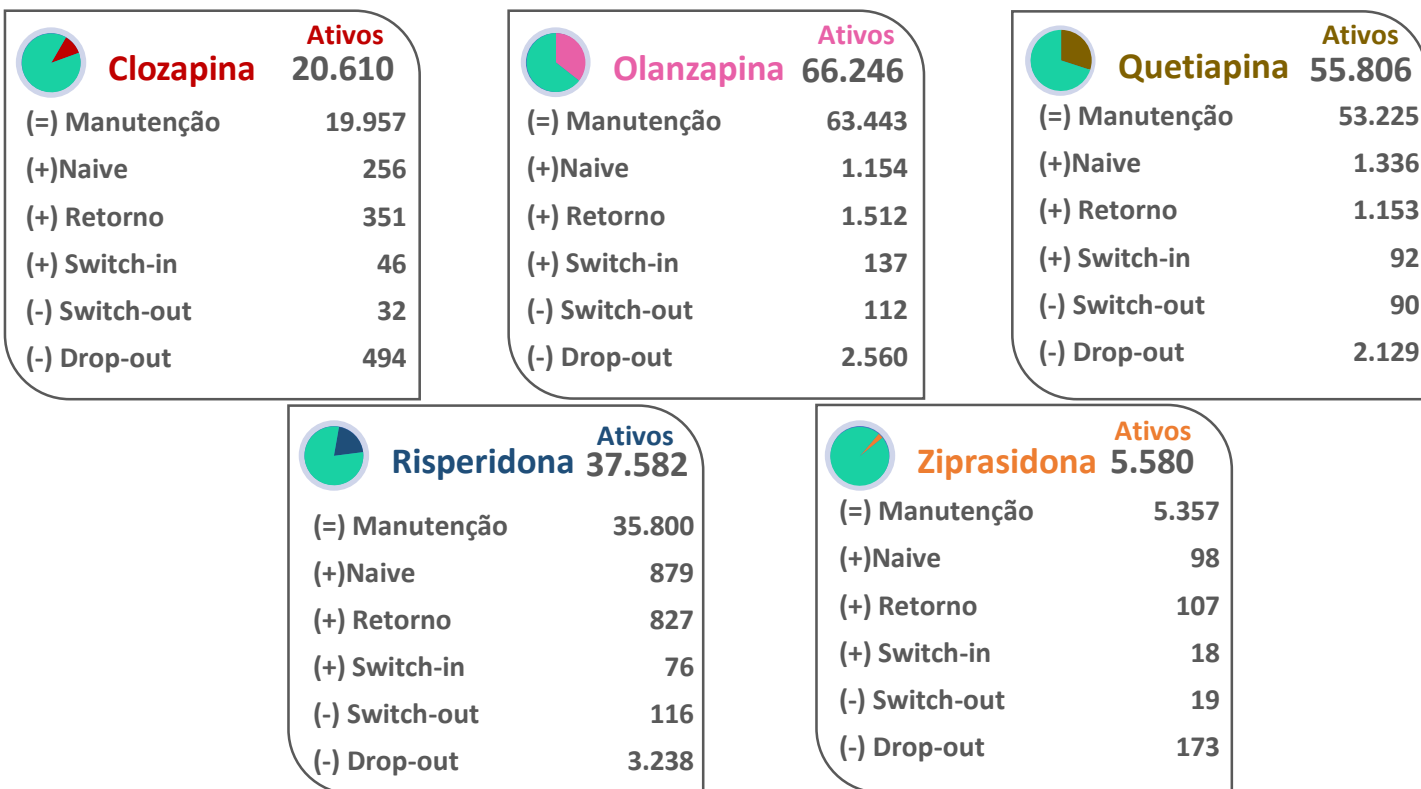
Clozapina
Ativos
20.610

| | |
|---|---|
| (=) Manutenção | 19.957 |
| (+)Naive | 256 |
| (+) Retorno | 351 |
| (+) Switch-in | 46 |
| (-) Switch-out | 32 |
| (-) Drop-out | 494 |

Olanzapina
Ativos
66.246

| | |
|---|---|
| (=) Manutenção | 63.443 |
| (+)Naive | 1.154 |
| (+) Retorno | 1.512 |
| (+) Switch-in | 137 |
| (-) Switch-out | 112 |
| (-) Drop-out | 2.560 |

Quetiapina
Ativos
55.806

| | |
|---|---|
| (=) Manutenção | 53.225 |
| (+)Naive | 1.336 |
| (+) Retorno | 1.153 |
| (+) Switch-in | 92 |
| (-) Switch-out | 90 |
| (-) Drop-out | 2.129 |

Risperidona
Ativos
37.582

| | |
|---|---|
| (=) Manutenção | 35.800 |
| (+)Naive | 879 |
| (+) Retorno | 827 |
| (+) Switch-in | 76 |
| (-) Switch-out | 116 |
| (-) Drop-out | 3.238 |

Ziprasidona
Ativos
5.580

| | |
|---|---|
| (=) Manutenção | 5.357 |
| (+)Naive | 98 |
| (+) Retorno | 107 |
| (+) Switch-in | 18 |
| (-) Switch-out | 19 |
| (-) Drop-out | 173 |